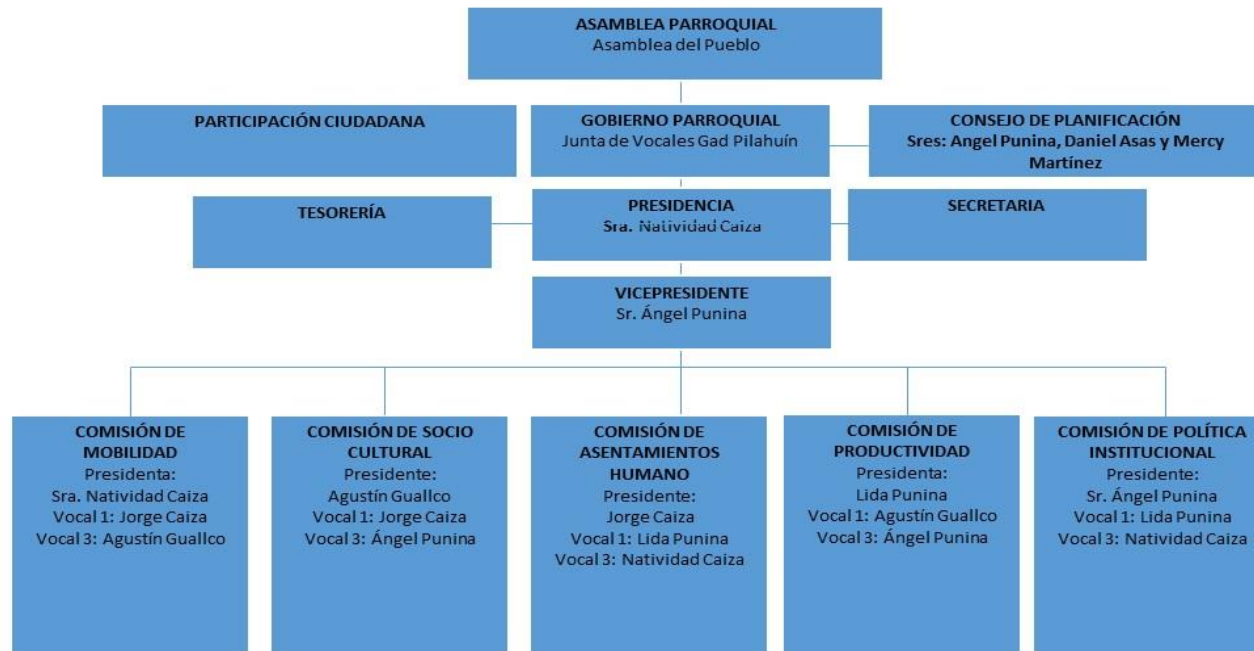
ASAMBLEA PARROQUIAL
Asamblea del Pueblo

PARTICIPACIÓN CIUDADANA

GOBIERNO PARROQUIAL
Junta de Vocales Gad Pilahuín

CONSEJO DE PLANIFICACIÓN
Sres: Angel Punina, Daniel Asas y Mercy Martínez

TESORERÍA

PRESIDENCIA
Sra. Natividad Caiza

SECRETARIA

VICEPRESIDENTE
Sr. Ángel Punina

COMISIÓN DE MOBILIDAD
Presidenta:
Sra. Natividad Caiza
Vocal 1: Jorge Caiza
Vocal 3: Agustín Guallco

COMISIÓN DE SOCIO CULTURAL
Presidente:
Agustín Guallco
Vocal 1: Jorge Caiza
Vocal 3: Ángel Punina

COMISIÓN DE ASENTAMIENTOS HUMANO
Presidente:
Jorge Caiza
Vocal 1: Lida Punina
Vocal 3: Natividad Caiza

COMISIÓN DE PRODUCTIVIDAD
Presidenta:
Lida Punina
Vocal 1: Agustín Guallco
Vocal 3: Ángel Punina

COMISIÓN DE POLÍTICA INSTITUCIONAL
Presidente:
Sr. Ángel Punina
Vocal 1: Lida Punina
Vocal 3: Natividad Caiza